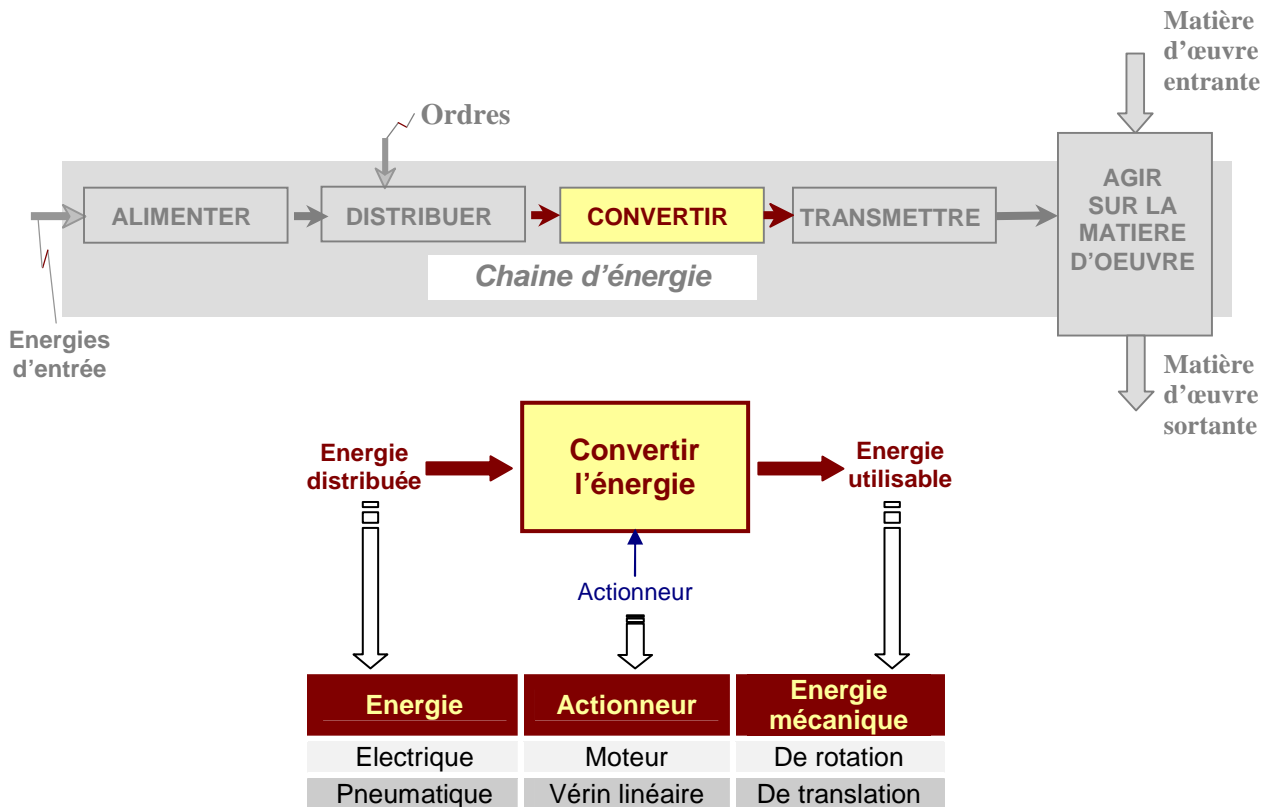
Matière d'œuvre entrante

Ordres

ALIMENTER

DISTRIBUER

CONVERTIR

TRANSMETTRE

AGIR SUR LA MATIERE D'OEUVRE

Chaine d'énergie

Energies d'entrée

Matière d'œuvre sortante

Energie distribuée

Convertir l'énergie

Energie utilisable

Actionneur

| Energie | Actionneur | Energie mécanique |
|---|---|---|
| Electrique | Moteur | De rotation |
| Pneumatique | Vérin linéaire | De translation |